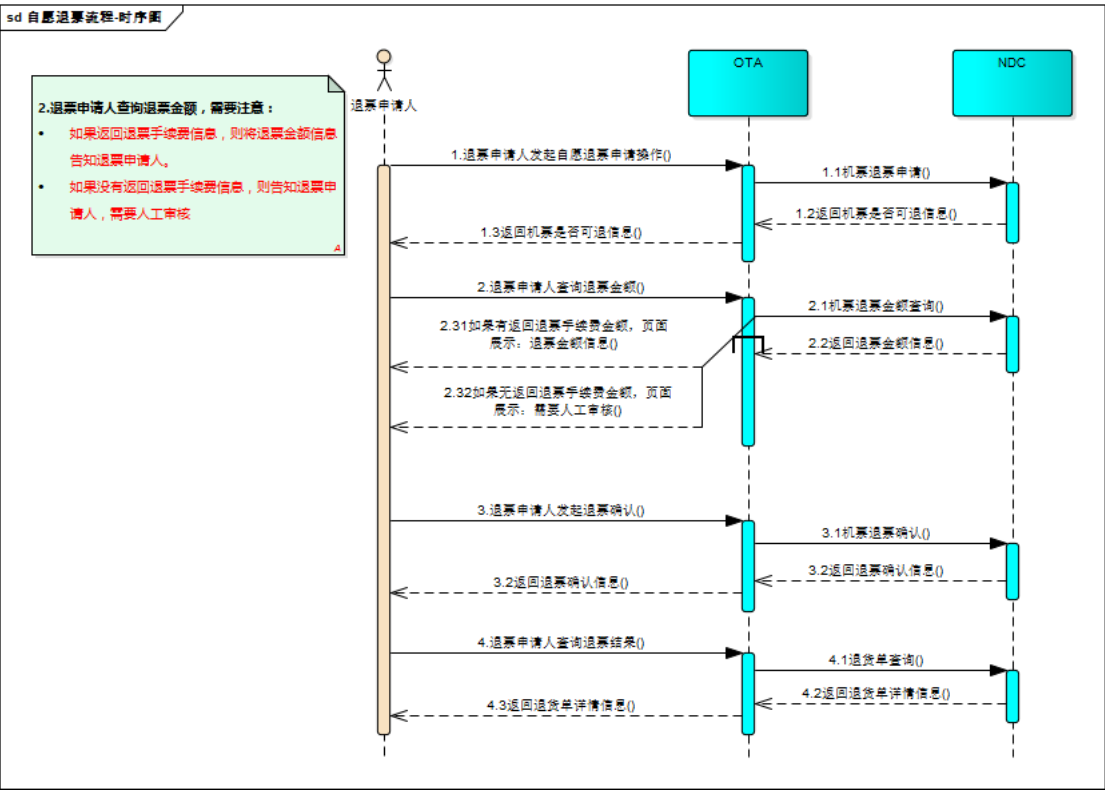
sd 自愿退票流程-时序图

2.退票申请人查询退票金额，需要注意：
• 如果返回退票手续费信息，则将退票金额信息告知退票申请人。
• 如果没有返回退票手续费信息，则告知退票申请人，需要人工审核

退票申请人

OTA

NDC

1.退票申请人发起自愿退票申请操作()

1.1机票退票申请()

1.2返回机票是否可退信息()

1.3返回机票是否可退信息()

2.退票申请人查询退票金额()

2.1机票退票金额查询()

2.2返回退票金额信息()

2.31如果有返回退票手续费金额，页面展示：退票金额信息()

2.32如果无返回退票手续费金额，页面展示：需要人工审核()

3.退票申请人发起退票确认()

3.1机票退票确认()

3.2返回退票确认信息()

3.2返回退票确认信息()

4.退票申请人查询退票结果()

4.1退货单查询()

4.2返回退货单详情信息()

4.3返回退货单详情信息()